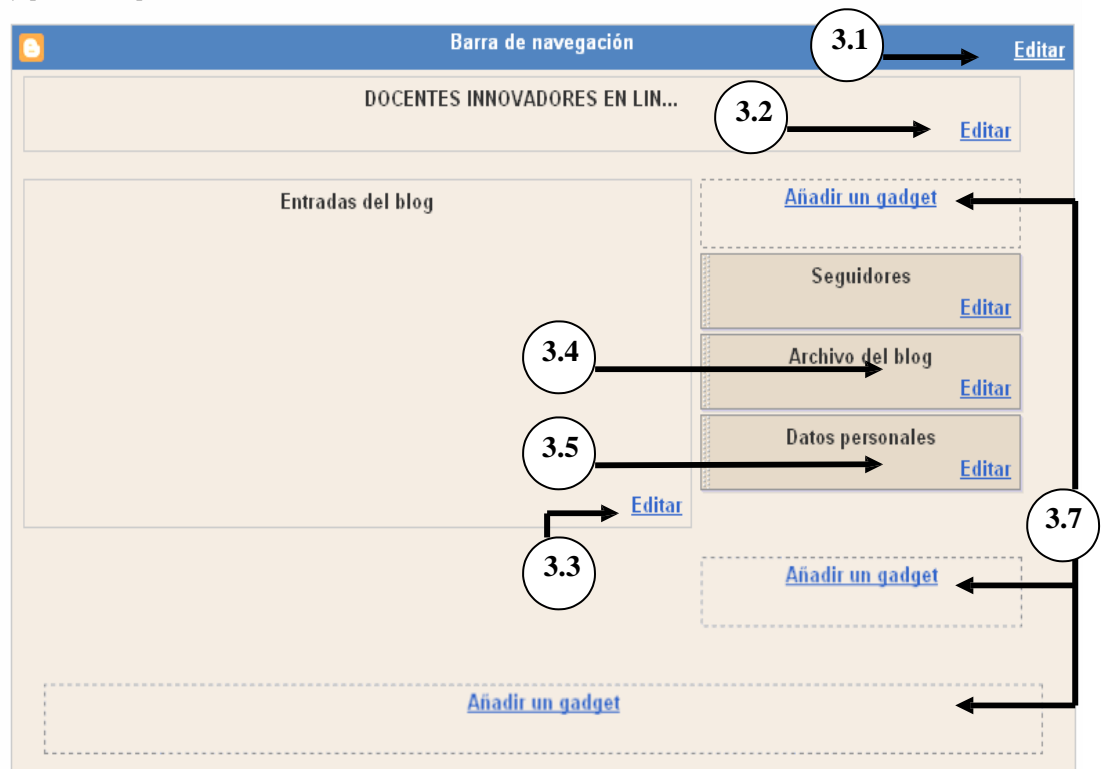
Barra de navegación

3.1

Editar

DOCENTES INNOVADORES EN LIN...

3.2

Editar

Entradas del blog

Añadir un gadget

Seguidores

Editar

3.4

Archivo del blog

Editar

3.5

Datos personales

Editar

Editar

3.7

3.3

Añadir un gadget

Añadir un gadget